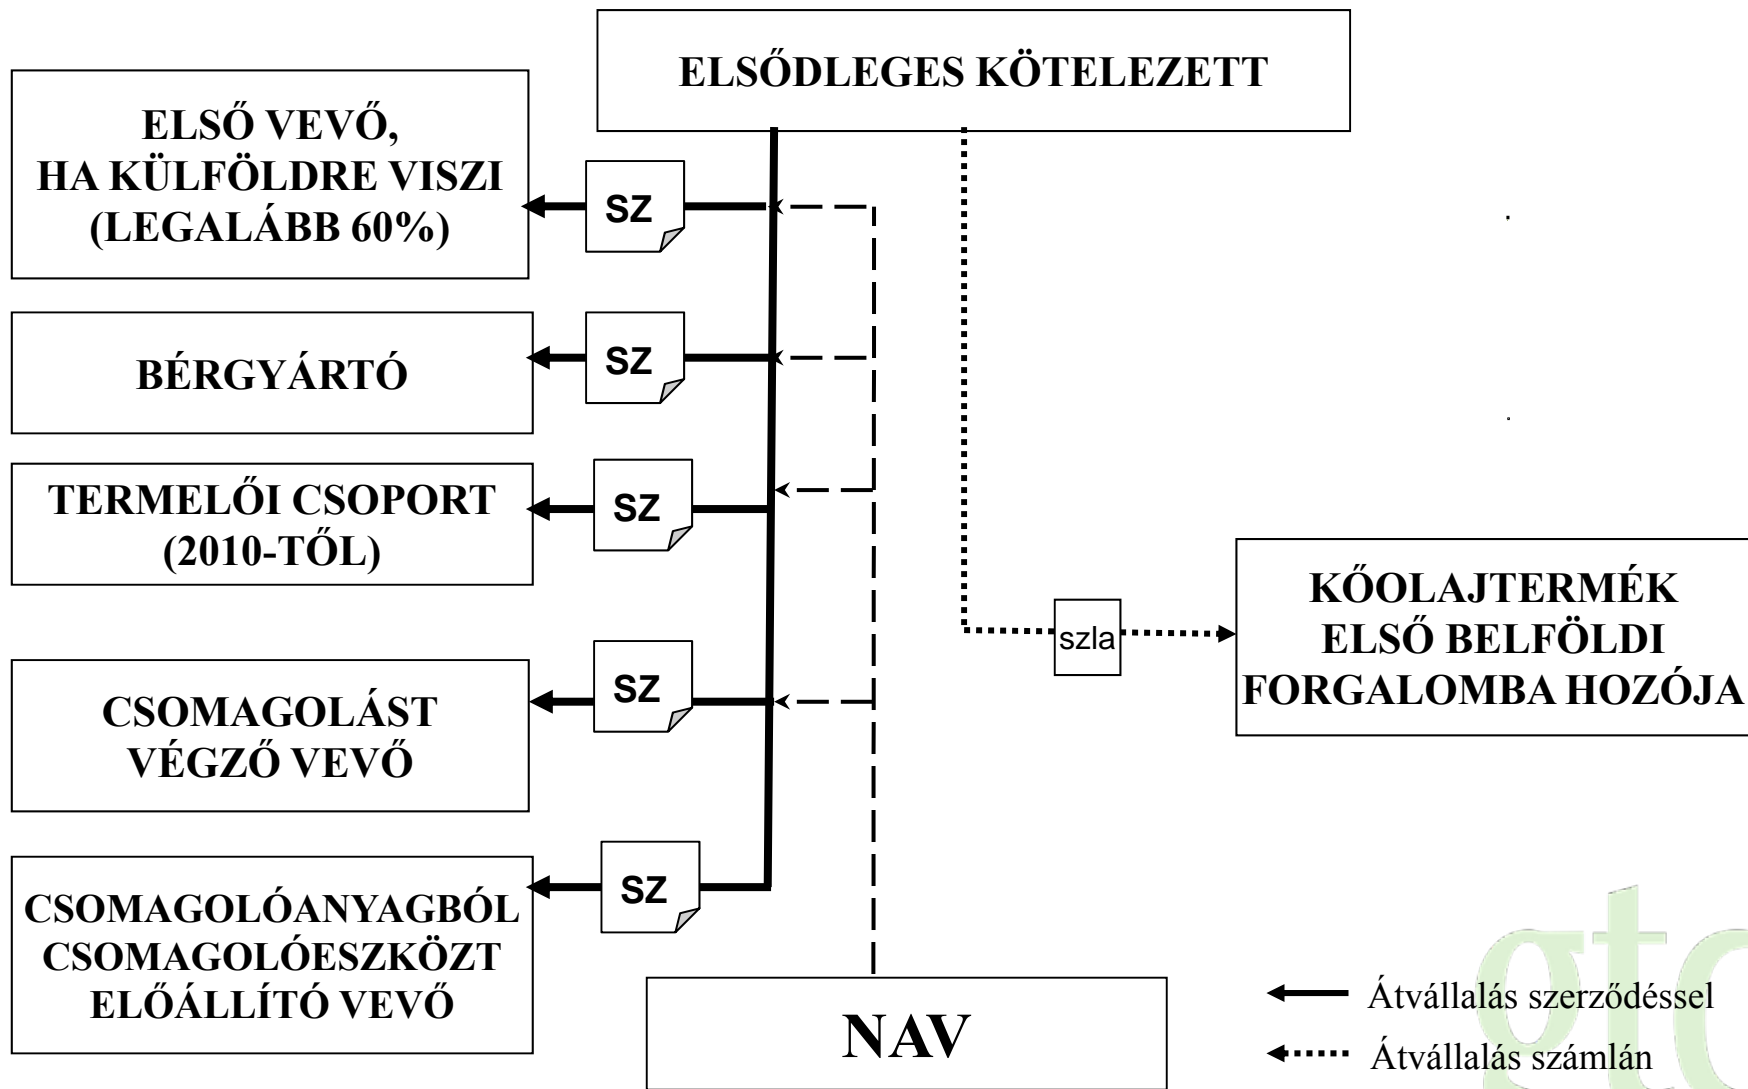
ELSŐDLEGES KÖTELEZETT

ELSŐ VEVŐ, HA KÜLFÖLDRE VISZI (LEGALÁBB 60%)

SZ

BÉRGYÁRTÓ

SZ

TERMELŐI CSOPORT (2010-TŐL)

SZ

CSOMAGOLÁST VÉGZŐ VEVŐ

SZ

CSOMAGOLÓANYAGBÓL CSOMAGOLÓESZKÖZT ELŐÁLLÍTÓ VEVŐ

SZ

szla

KŐOLAJTERMÉK ELSŐ BELFÖLDI FORGALOMBA HOZÓJA

NAV

Átvállalás szerződéssel

Átvállalás számlán

gtc